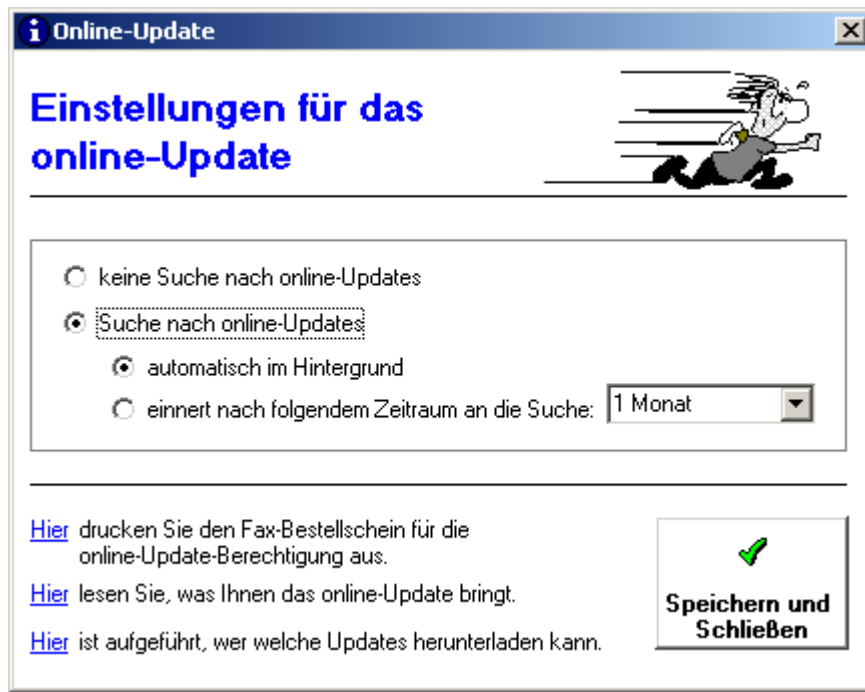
Online-Update

Einstellungen für das online-Update

keine Suche nach online-Updates

Suche nach online-Updates

automatisch im Hintergrund

einnert nach folgendem Zeitraum an die Suche: 1 Monat

Hier drucken Sie den Fax-Bestellschein für die online-Update-Berechtigung aus.

Hier lesen Sie, was Ihnen das online-Update bringt.

Hier ist aufgeführt, wer welche Updates herunterladen kann.

Speichern und Schließen